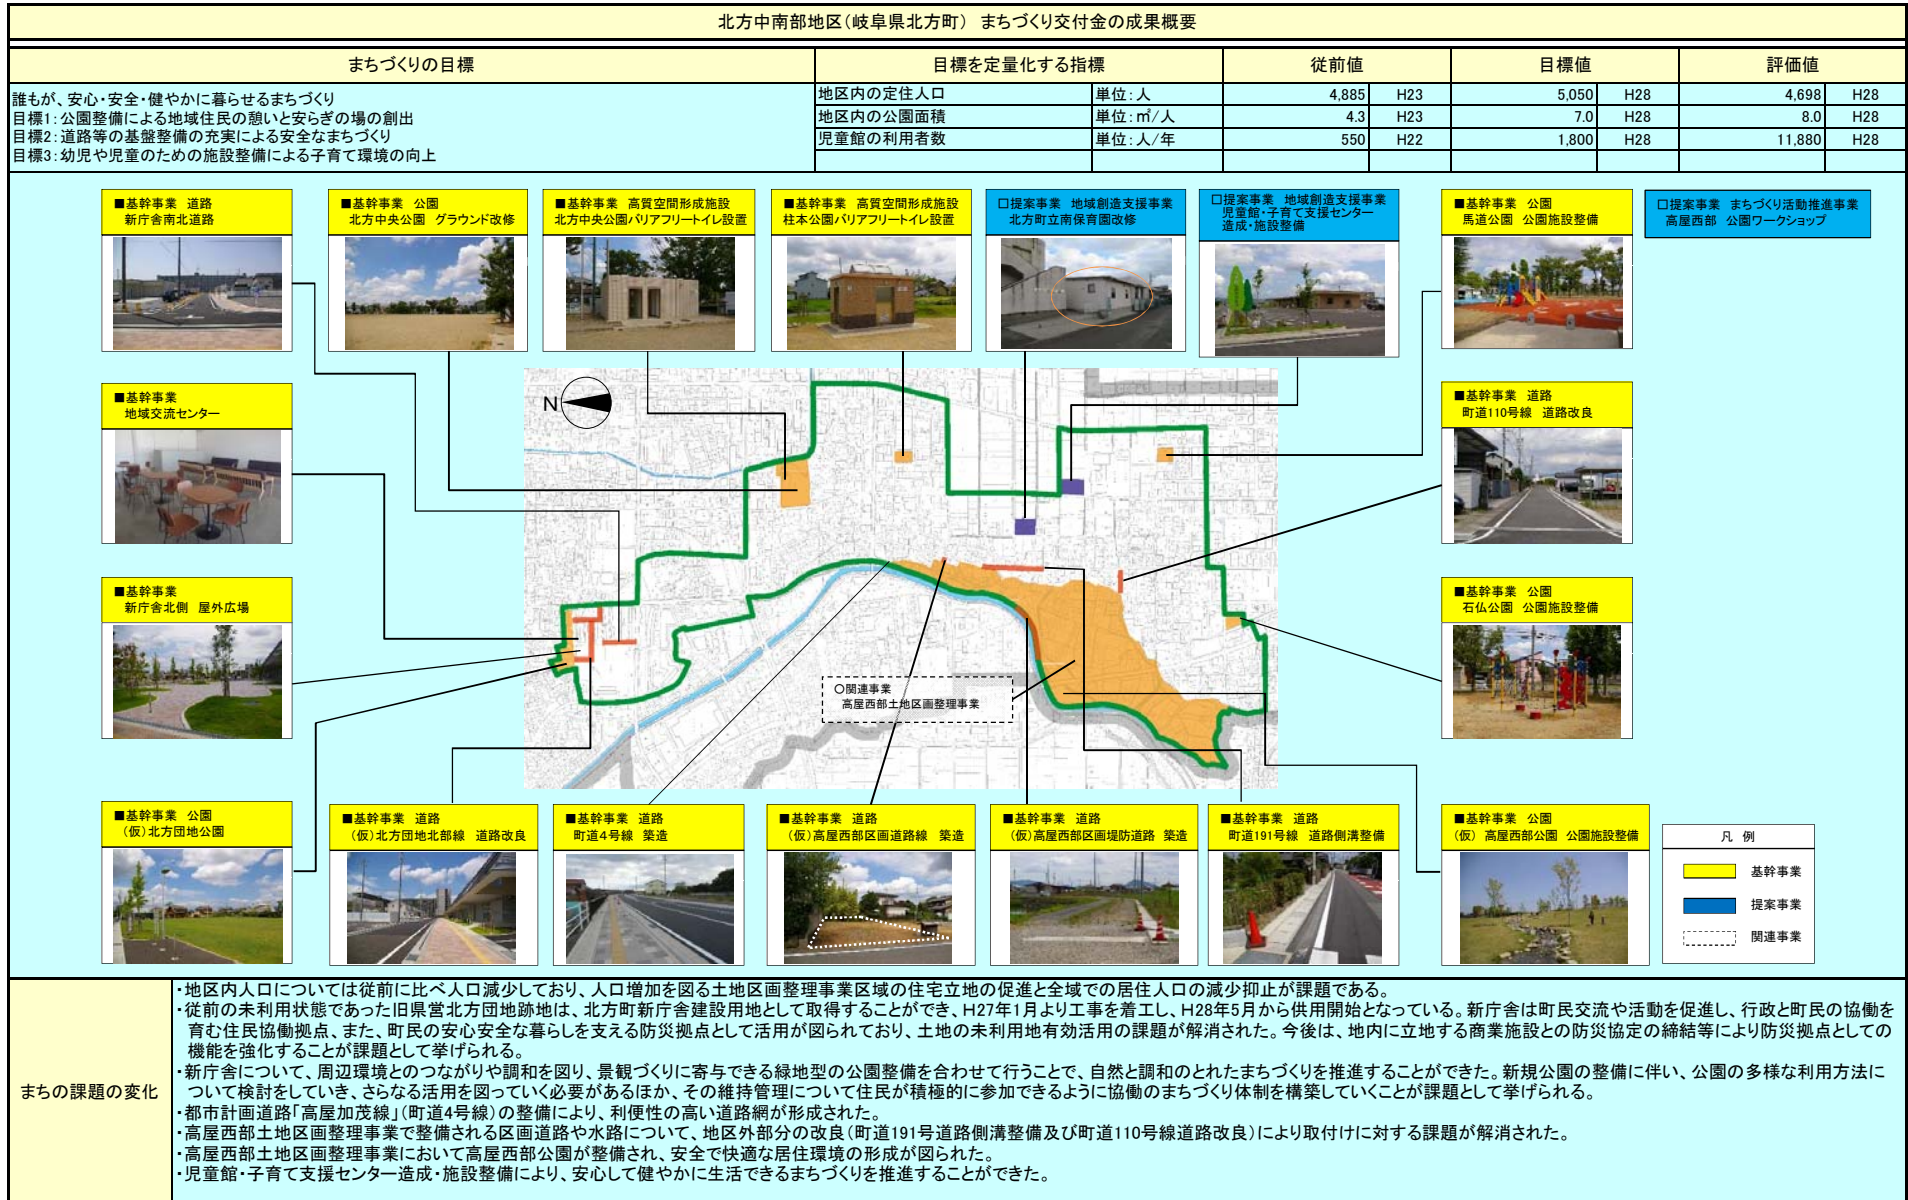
北方中南部地区（岐阜県北方町） まちづくり交付金の成果概要

| まちづくりの目標 | 目標を定量化する指標 | | 従前値 | | 目標値 | | 評価値 | |
|---|---|---|---|---|---|---|---|---|
| 誰もが、安心・安全・健やかに暮らせるまちづくり 目標1：公園整備による地域住民の憩いと安らぎの場の創出 目標2：道路等の基盤整備の充実による安全なまちづくり 目標3：幼児や児童のための施設整備による子育て環境の向上 | 地区内の定住人口 | 単位：人 | 4,885 | H23 | 5,050 | H28 | 4,698 | H28 |
| | 地区内の公園面積 | 単位：㎡/人 | 4.3 | H23 | 7.0 | H28 | 8.0 | H28 |
| | 児童館の利用者数 | 単位：人/年 | 550 | H22 | 1,800 | H28 | 11,880 | H28 |

■基幹事業　道路
新庁舎南北道路

■基幹事業　公園
北方中央公園　グラウンド改修

■基幹事業　高質空間形成施設
北方中央公園バリアフリートイレ設置

■基幹事業　高質空間形成施設
柱本公園バリアフリートイレ設置

□提案事業　地域創造支援事業
北方町立南保育園改修

□提案事業　地域創造支援事業
児童館・子育て支援センター
造成・施設整備

■基幹事業　公園
馬道公園　公園施設整備

□提案事業　まちづくり活動推進事業
高屋西部　公園ワークショップ

■基幹事業
地域交流センター

■基幹事業　道路
町道110号線　道路改良

■基幹事業
新庁舎北側　屋外広場

■基幹事業　公園
石仏公園　公園施設整備

N

○関連事業
高屋西部土地区画整理事業

■基幹事業　公園
（仮）北方団地公園

■基幹事業　道路
（仮）北方団地北部線　道路改良

■基幹事業　道路
町道4号線　築造

■基幹事業　道路
（仮）高屋西部区画道路線　築造

■基幹事業　道路
（仮）高屋西部区画堤防道路　築造

■基幹事業　道路
町道191号線　道路側溝整備

■基幹事業　公園
（仮）高屋西部公園　公園施設整備

凡 例
基幹事業
提案事業
関連事業

まちの課題の変化

・地区内人口については従前に比べ人口減少しており、人口増加を図る土地区画整理事業区域の住宅立地の促進と全域での居住人口の減少抑止が課題である。
・従前の未利用状態であった旧県営北方団地跡地は、北方町新庁舎建設用地として取得することができ、H27年1月より工事を着工し、H28年5月から供用開始となっている。新庁舎は町民交流や活動を促進し、行政と町民の協働を育む住民協働拠点、また、町民の安心安全な暮らしを支える防災拠点として活用が図られており、土地の未利用地有効活用の課題が解消された。今後は、地内に立地する商業施設との防災協定の締結等により防災拠点としての機能を強化することが課題として挙げられる。
・新庁舎について、周辺環境とのつながりや調和を図り、景観づくりに寄与できる緑地型の公園整備を合わせて行うことで、自然と調和のとれたまちづくりを推進することができた。新規公園の整備に伴い、公園の多様な利用方法について検討をしていき、さらなる活用を図っていく必要があるほか、その維持管理について住民が積極的に参加できるように協働のまちづくり体制を構築していくことが課題として挙げられる。
・都市計画道路「高屋加茂線」（町道4号線）の整備により、利便性の高い道路網が形成された。
・高屋西部土地区画整理事業で整備される区画道路や水路について、地区外部分の改良（町道191号道路側溝整備及び町道110号線道路改良）により取付けに対する課題が解消された。
・高屋西部土地区画整理事業において高屋西部公園が整備され、安全で快適な居住環境の形成が図られた。
・児童館・子育て支援センター造成・施設整備により、安心して健やかに生活できるまちづくりを推進することができた。